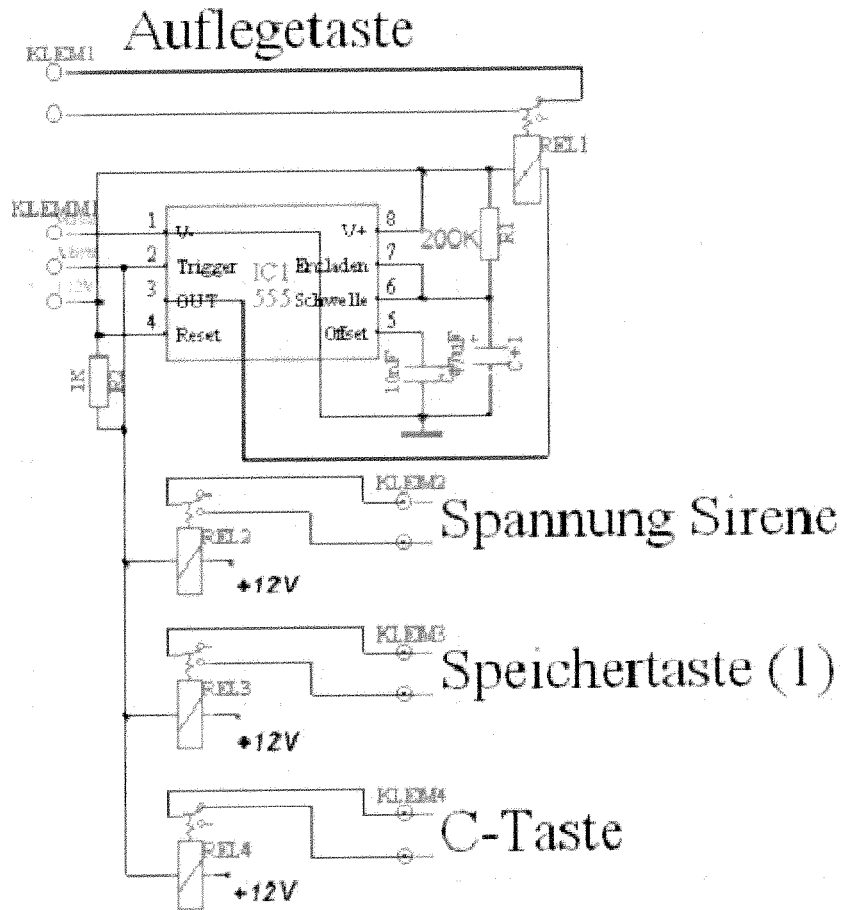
Auflegetaste

KLEM1

REL1

KLEMM1

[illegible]

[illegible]

12V

1 V-

2 Trigger

3 OUT

4 Reset

IC1 555

8 V+

7 Entladen

6 Schwelle

5 Offset

200K

R1

10nF

47µF

C+1

1K

R2

KLEM2

Spannung Sirene

REL2

+12V

KLEM3

Speichertaste (1)

REL3

+12V

KLEM4

C-Taste

REL4

+12V